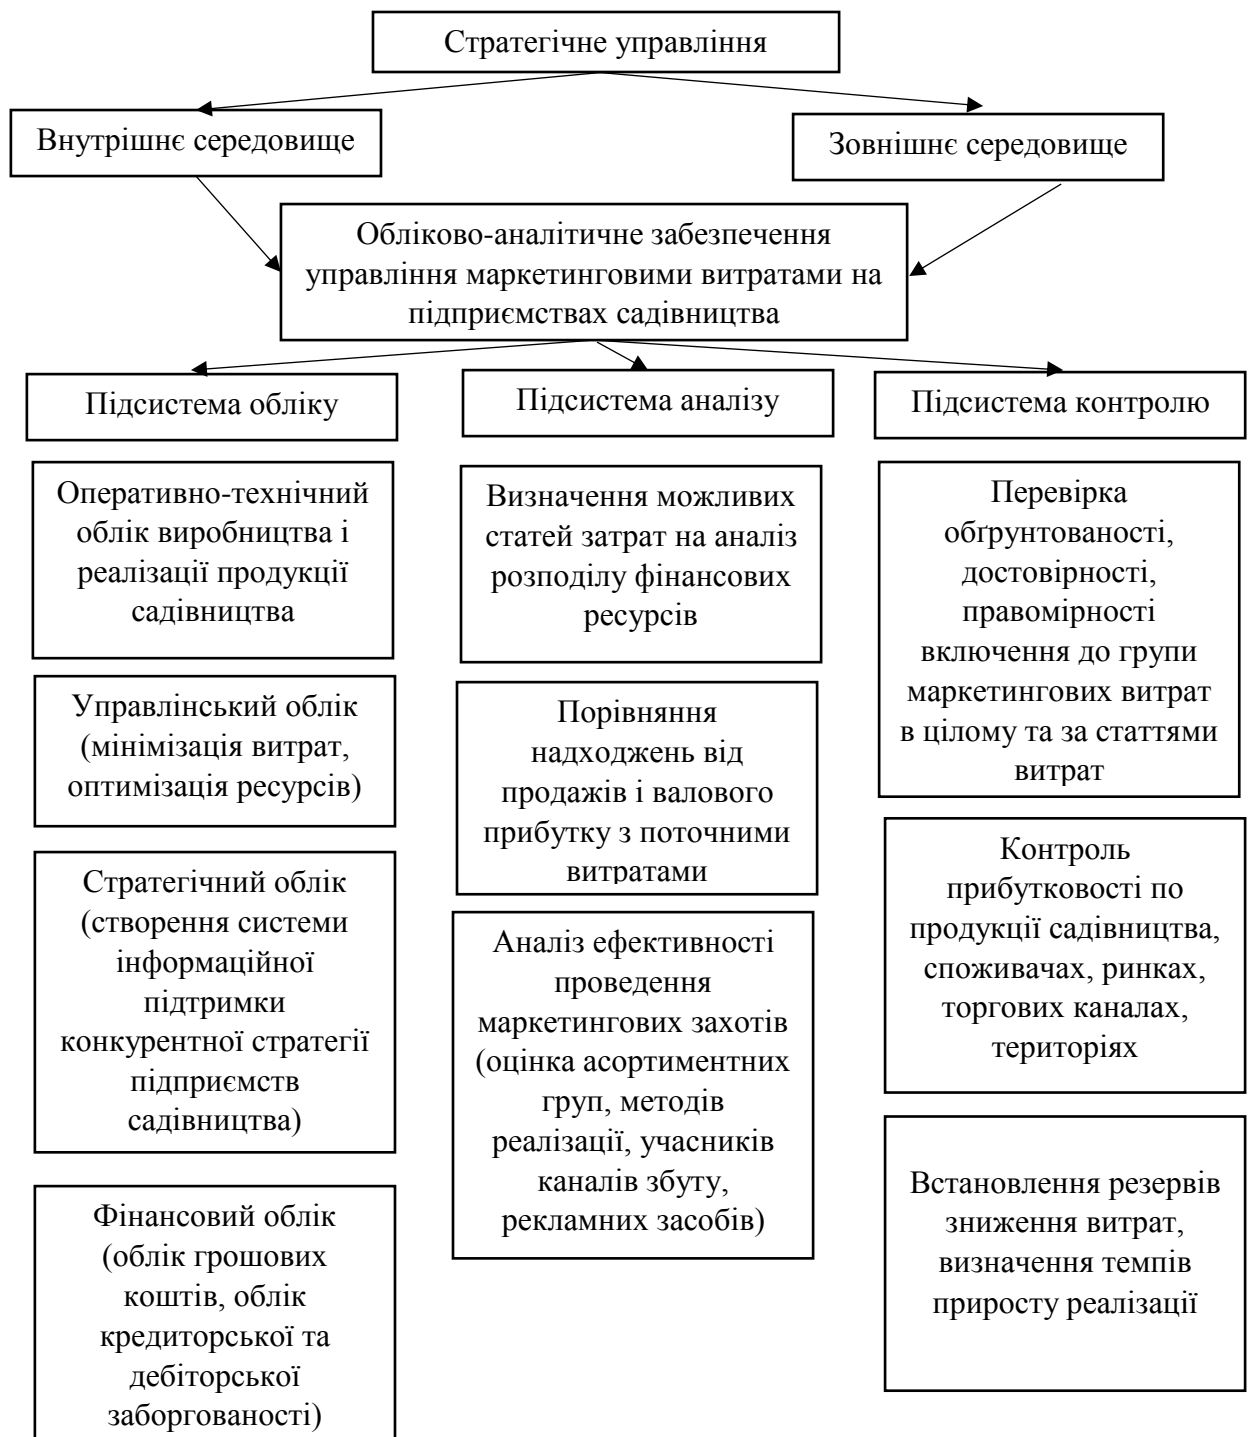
Стратегічне управління

Внутрішнє середовище

Зовнішнє середовище

Обліково-аналітичне забезпечення управління маркетинговими витратами на підприємствах садівництва

Підсистема обліку

Оперативно-технічний облік виробництва і реалізації продукції садівництва

Управлінський облік (мінімізація витрат, оптимізація ресурсів)

Стратегічний облік (створення системи інформаційної підтримки конкурентної стратегії підприємств садівництва)

Фінансовий облік (облік грошових коштів, облік кредиторської та дебіторської заборгованості)

Підсистема аналізу

Визначення можливих статей затрат на аналіз розподілу фінансових ресурсів

Порівняння надходжень від продажів і валового прибутку з поточними витратами

Аналіз ефективності проведення маркетингових захотів (оцінка асортиментних груп, методів реалізації, учасників каналів збуту, рекламних засобів)

Підсистема контролю

Перевірка обґрунтованості, достовірності, правомірності включення до групи маркетингових витрат в цілому та за статтями витрат

Контроль прибутковості по продукції садівництва, споживачах, ринках, торгових каналах, територіях

Встановлення резервів зниження витрат, визначення темпів приросту реалізації